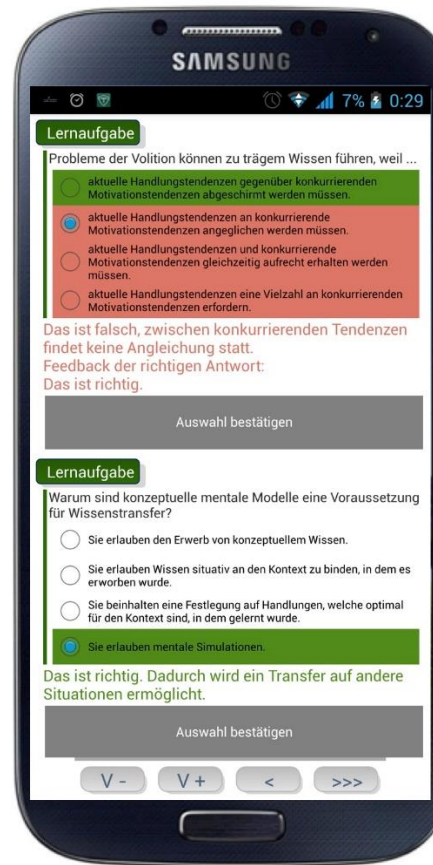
SAMSUNG

7% 0:29

Lernaufgabe

Probleme der Volition können zu trägem Wissen führen, weil ...

aktuelle Handlungstendenzen gegenüber konkurrierenden Motivationstendenzen abgeschirmt werden müssen.

aktuelle Handlungstendenzen an konkurrierende Motivationstendenzen angeglichen werden müssen.

aktuelle Handlungstendenzen und konkurrierende Motivationstendenzen gleichzeitig aufrecht erhalten werden müssen.

aktuelle Handlungstendenzen eine Vielzahl an konkurrierenden Motivationstendenzen erfordern.

Das ist falsch, zwischen konkurrierenden Tendenzen findet keine Angleichung statt.
Feedback der richtigen Antwort:
Das ist richtig.

Auswahl bestätigen

Lernaufgabe

Warum sind konzeptuelle mentale Modelle eine Voraussetzung für Wissenstransfer?

Sie erlauben den Erwerb von konzeptuellem Wissen.

Sie erlauben Wissen situativ an den Kontext zu binden, in dem es erworben wurde.

Sie beinhalten eine Festlegung auf Handlungen, welche optimal für den Kontext sind, in dem gelernt wurde.

Sie erlauben mentale Simulationen.

Das ist richtig. Dadurch wird ein Transfer auf andere Situationen ermöglicht.

Auswahl bestätigen

V - V + < >>>